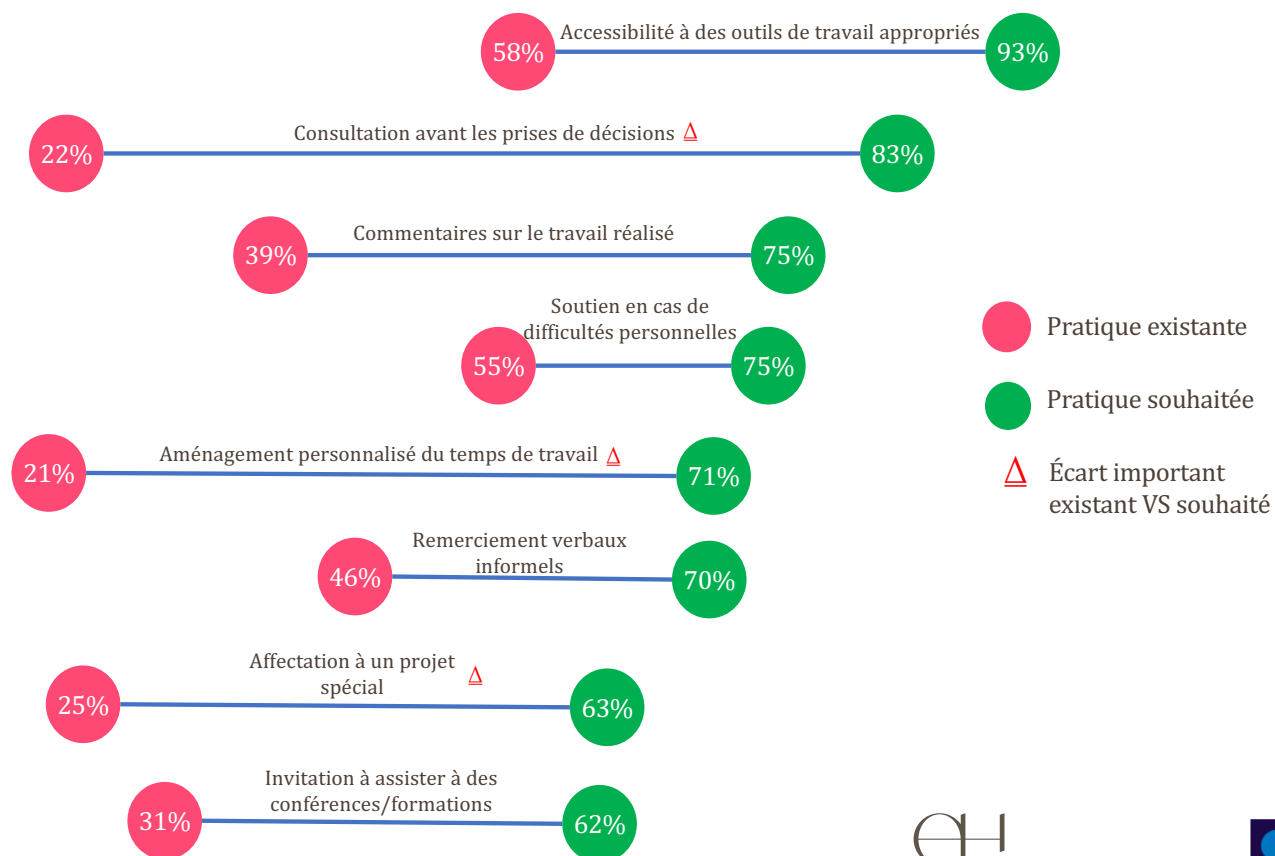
Accessibilité à des outils de travail appropriés
58%
93%

Consultation avant les prises de décisions $\Delta$
22%
83%

Commentaires sur le travail réalisé
39%
75%

Soutien en cas de difficultés personnelles
55%
75%

Aménagement personnalisé du temps de travail $\Delta$
21%
71%

Remerciement verbaux informels
46%
70%

Affectation à un projet spécial $\Delta$
25%
63%

Invitation à assister à des conférences/formations
31%
62%

Pratique existante

Pratique souhaitée

$\Delta$ Écart important existant VS souhaité